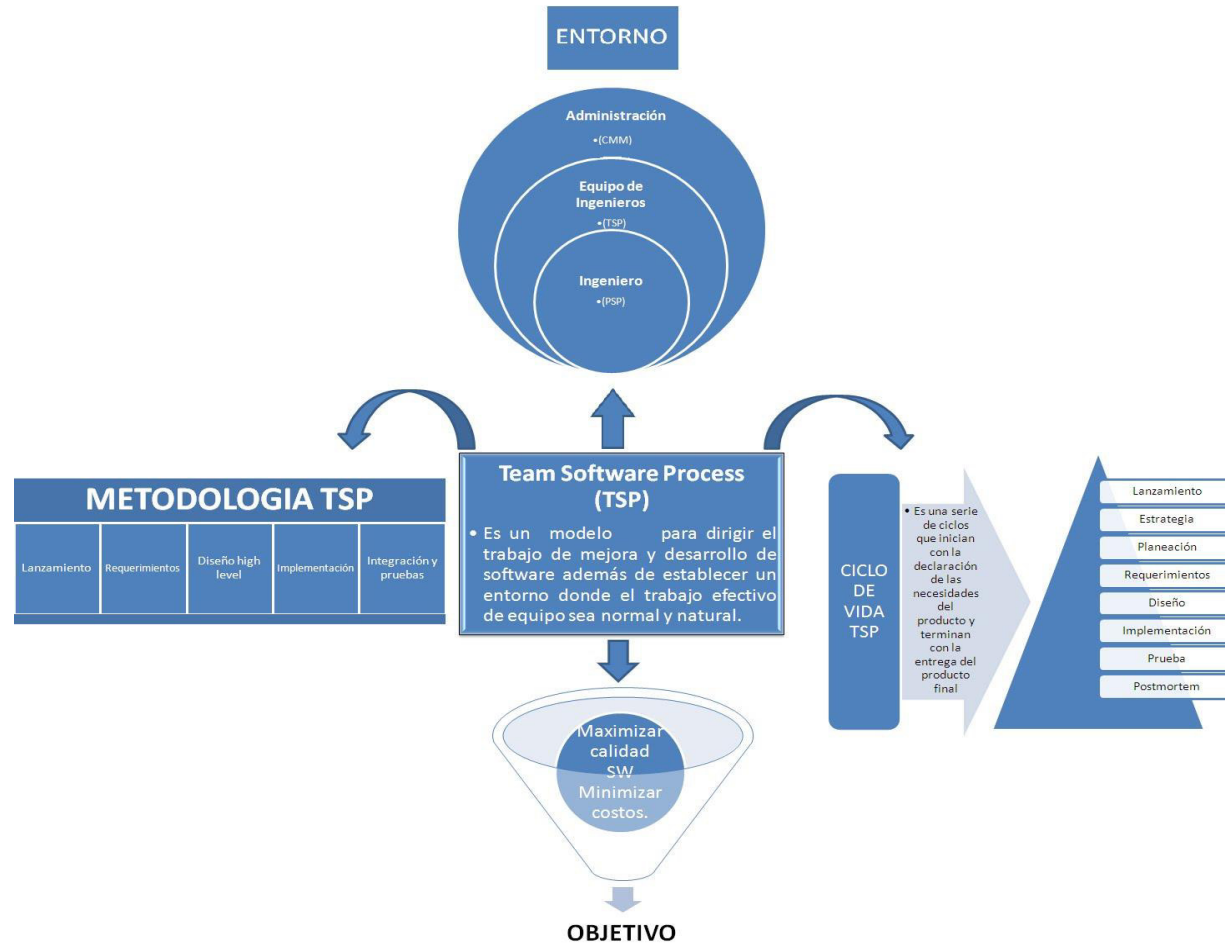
ENTORNO

Administración
•(CMM)

Equipo de Ingenieros
•(TSP)

Ingeniero
•(PSP)

METODOLOGIA TSP

| Lanzamiento | Requerimientos | Diseño high level | Implementación | Integración y pruebas |
|---|---|---|---|---|

Team Software Process (TSP)

• Es un modelo para dirigir el trabajo de mejora y desarrollo de software además de establecer un entorno donde el trabajo efectivo de equipo sea normal y natural.

CICLO DE VIDA TSP

• Es una serie de ciclos que inician con la declaración de las necesidades del producto y terminan con la entrega del producto final

Lanzamiento
Estrategia
Planeación
Requerimientos
Diseño
Implementación
Prueba
Postmortem

Maximizar calidad SW Minimizar costos.

OBJETIVO